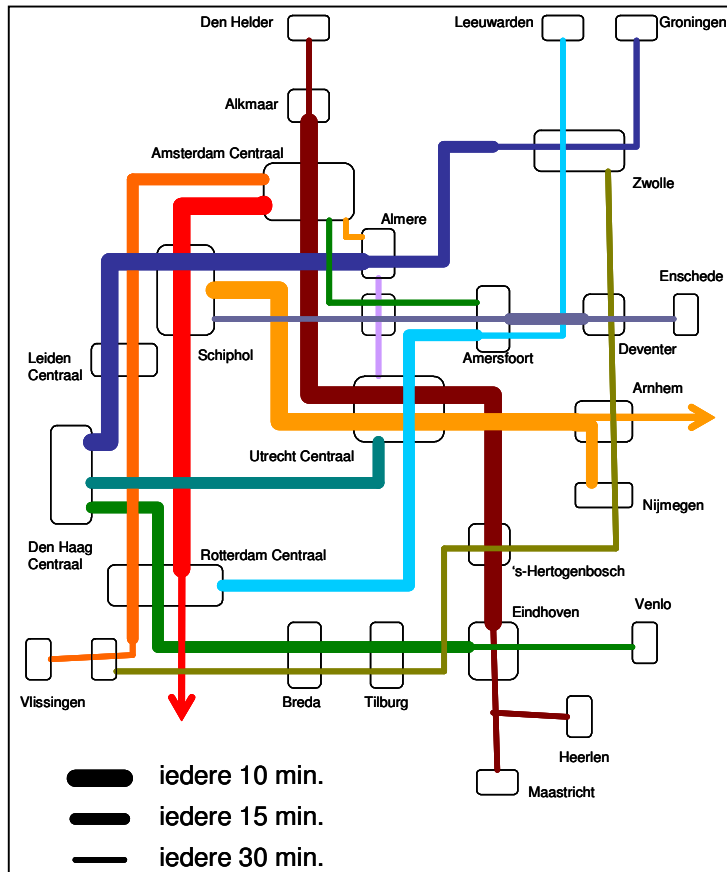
Den Helder
Leeuwarden
Groningen
Alkmaar
Amsterdam Centraal
Zwolle
Almere
Enschede
Schiphol
Leiden Centraal
Amersfoort
Deventer
Arnhem
Utrecht Centraal
Nijmegen
Den Haag Centraal
Rotterdam Centraal
's-Hertogenbosch
Eindhoven
Venlo
Vlissingen
Breda
Tilburg
Heerlen
Maastricht

iedere 10 min.
iedere 15 min.
iedere 30 min.